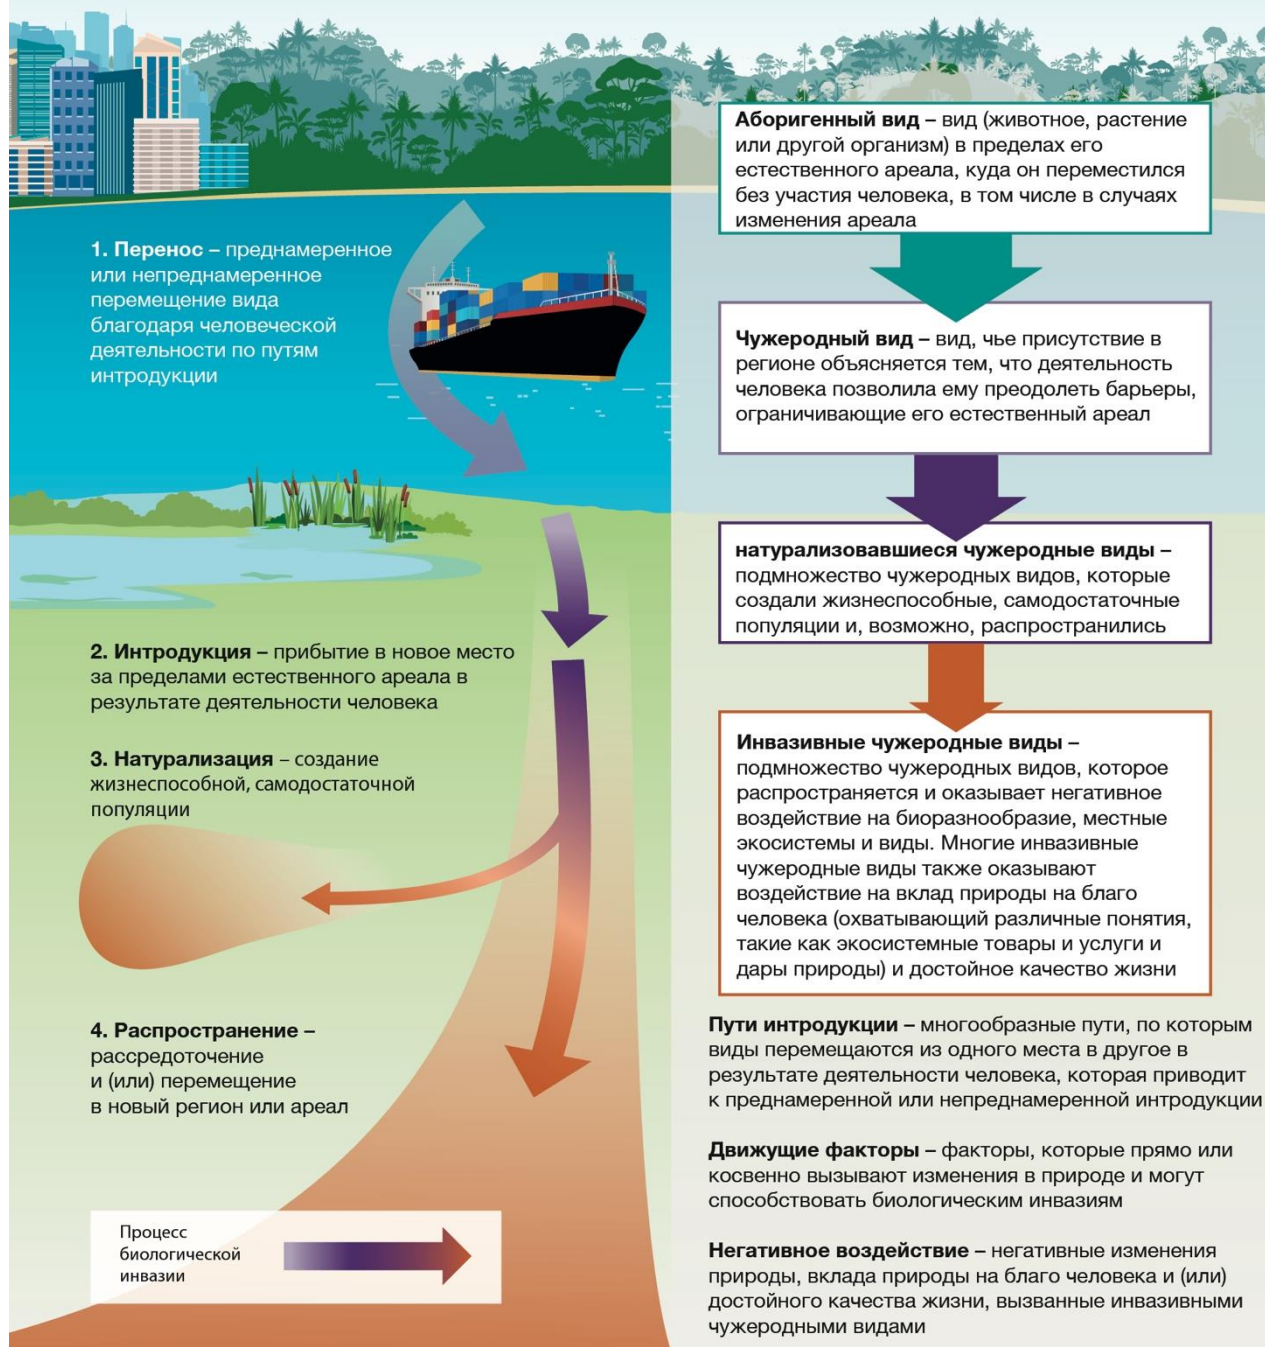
1. **Перенос** – преднамеренное или непреднамеренное перемещение вида благодаря человеческой деятельности по путям интродукции

2. **Интродукция** – прибытие в новое место за пределами естественного ареала в результате деятельности человека

3. **Натурализация** – создание жизнеспособной, самодостаточной популяции

4. **Распространение** – рассредоточение и (или) перемещение в новый регион или ареал

Процесс биологической инвазии

**Аборигенный вид** – вид (животное, растение или другой организм) в пределах его естественного ареала, куда он переместился без участия человека, в том числе в случаях изменения ареала

**Чужеродный вид** – вид, чье присутствие в регионе объясняется тем, что деятельность человека позволила ему преодолеть барьеры, ограничивающие его естественный ареал

**натурализовавшиеся чужеродные виды** – подмножество чужеродных видов, которые создали жизнеспособные, самодостаточные популяции и, возможно, распространились

**Инвазивные чужеродные виды** – подмножество чужеродных видов, которое распространяется и оказывает негативное воздействие на биоразнообразие, местные экосистемы и виды. Многие инвазивные чужеродные виды также оказывают воздействие на вклад природы на благо человека (охватывающий различные понятия, такие как экосистемные товары и услуги и дары природы) и достойное качество жизни

**Пути интродукции** – многообразные пути, по которым виды перемещаются из одного места в другое в результате деятельности человека, которая приводит к преднамеренной или непреднамеренной интродукции

**Движущие факторы** – факторы, которые прямо или косвенно вызывают изменения в природе и могут способствовать биологическим инвазиям

**Негативное воздействие** – негативные изменения природы, вклада природы на благо человека и (или) достойного качества жизни, вызванные инвазивными чужеродными видами